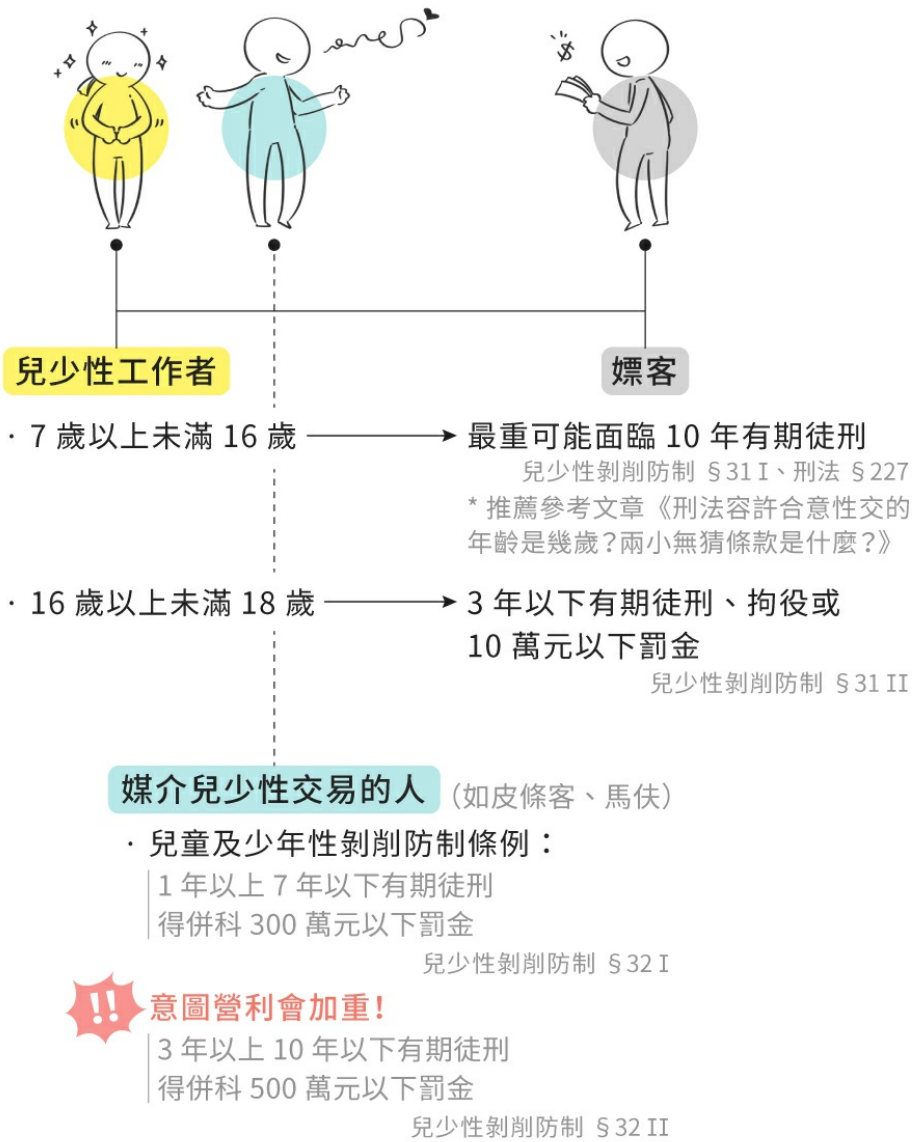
兒少性工作者

嫖客

· 7 歲以上未滿 16 歲 → 最重可能面臨 10 年有期徒刑

兒少性剝削防制 §31 I、刑法 §227

* 推薦參考文章《刑法容許合意性交的年齡是幾歲？兩小無猜條款是什麼？》

· 16 歲以上未滿 18 歲 → 3 年以下有期徒刑、拘役或 10 萬元以下罰金

兒少性剝削防制 §31 II

媒介兒少性交易的人（如皮條客、馬伕）

· 兒童及少年性剝削防制條例：

1 年以上 7 年以下有期徒刑
得併科 300 萬元以下罰金

兒少性剝削防制 §32 I

!! 意圖營利會加重！

3 年以上 10 年以下有期徒刑
得併科 500 萬元以下罰金

兒少性剝削防制 §32 II